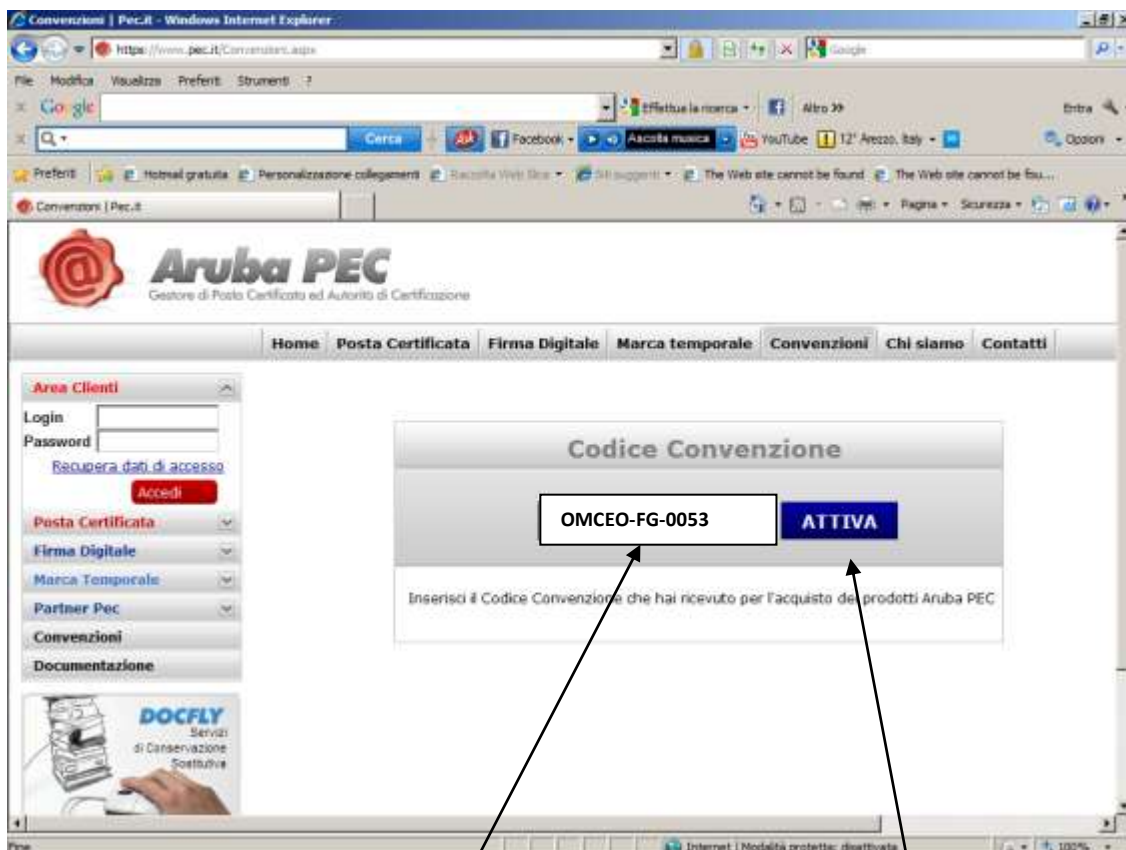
Convenzioni | Pec.it - Windows Internet Explorer

https://www.pec.it/Convenzioni.aspx

File Modifica Visualizza Preferiti Strumenti ?

Google

Effettua la ricerca · Altro »

Entra

Cerca · Facebook · Ascolta musica · YouTube · 12° Arezzo, Italy ·

Opzioni

Preferiti · Hotmail gratuita · Personalizzazione collegamenti · Raccolta Web Slice · Siti suggeriti · The Web site cannot be found · The Web site cannot be fou...

Convenzioni | Pec.it

Pagina · Sicurezza ·

Aruba PEC

Gestore di Posta Certificata ed Autorità di Certificazione

Home | Posta Certificata | Firma Digitale | Marca temporale | Convenzioni | Chi siamo | Contatti

Area Clienti

Login

Password

Recupera dati di accesso

Accedi

Posta Certificata

Firma Digitale

Marca Temporale

Partner Pec

Convenzioni

Documentazione

DOCFLY

Servizi di Conservazione Sostitutiva

Codice Convenzione

OMCEO-FG-0053

ATTIVA

Inserisci il Codice Convenzione che hai ricevuto per l'acquisto dei prodotti Aruba PEC

Fine

Internet | Modalità protetta: disattivata

100%